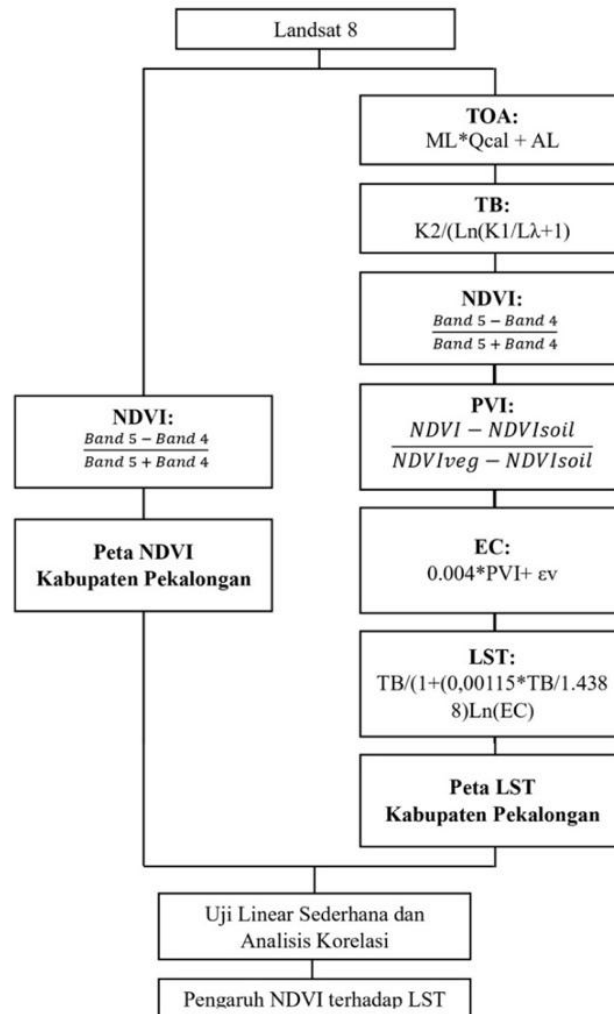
Landsat 8

TOA:
ML*Qcal + AL

TB:
K2/(Ln(K1/Lλ+1)

NDVI:
$\frac{Band\ 5 - Band\ 4}{Band\ 5 + Band\ 4}$

NDVI:
$\frac{Band\ 5 - Band\ 4}{Band\ 5 + Band\ 4}$

PVI:
$\frac{NDVI - NDVIsoil}{NDVIveg - NDVIsoil}$

Peta NDVI
Kabupaten Pekalongan

EC:
0.004*PVI+ εv

LST:
TB/(1+(0,00115*TB/1.4388)Ln(EC)

Peta LST
Kabupaten Pekalongan

Uji Linear Sederhana dan Analisis Korelasi

Pengaruh NDVI terhadap LST